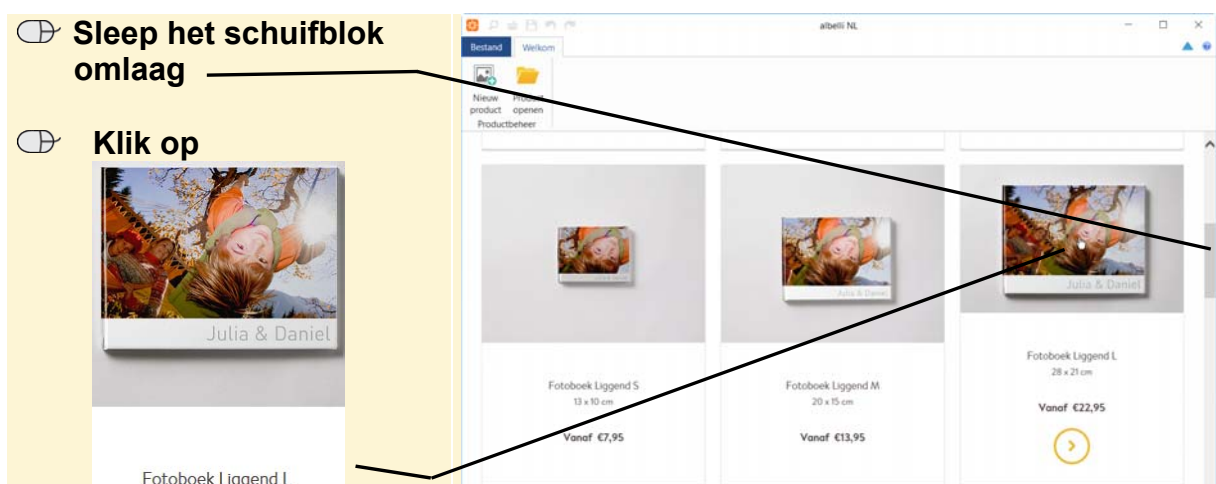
Sleep het schuifblok omlaag

Klik op

Julia & Daniel

Fotoboek Liggend L

albelli NL

Bestand Welkom

Nieuw product

Product openen

Productbeheer

Julia & Daniel

Julia & Daniel

Fotoboek Liggend S
13 x 10 cm

Vanaf €7,95

Fotoboek Liggend M
20 x 15 cm

Vanaf €13,95

Fotoboek Liggend L
28 x 21 cm

Vanaf €22,95